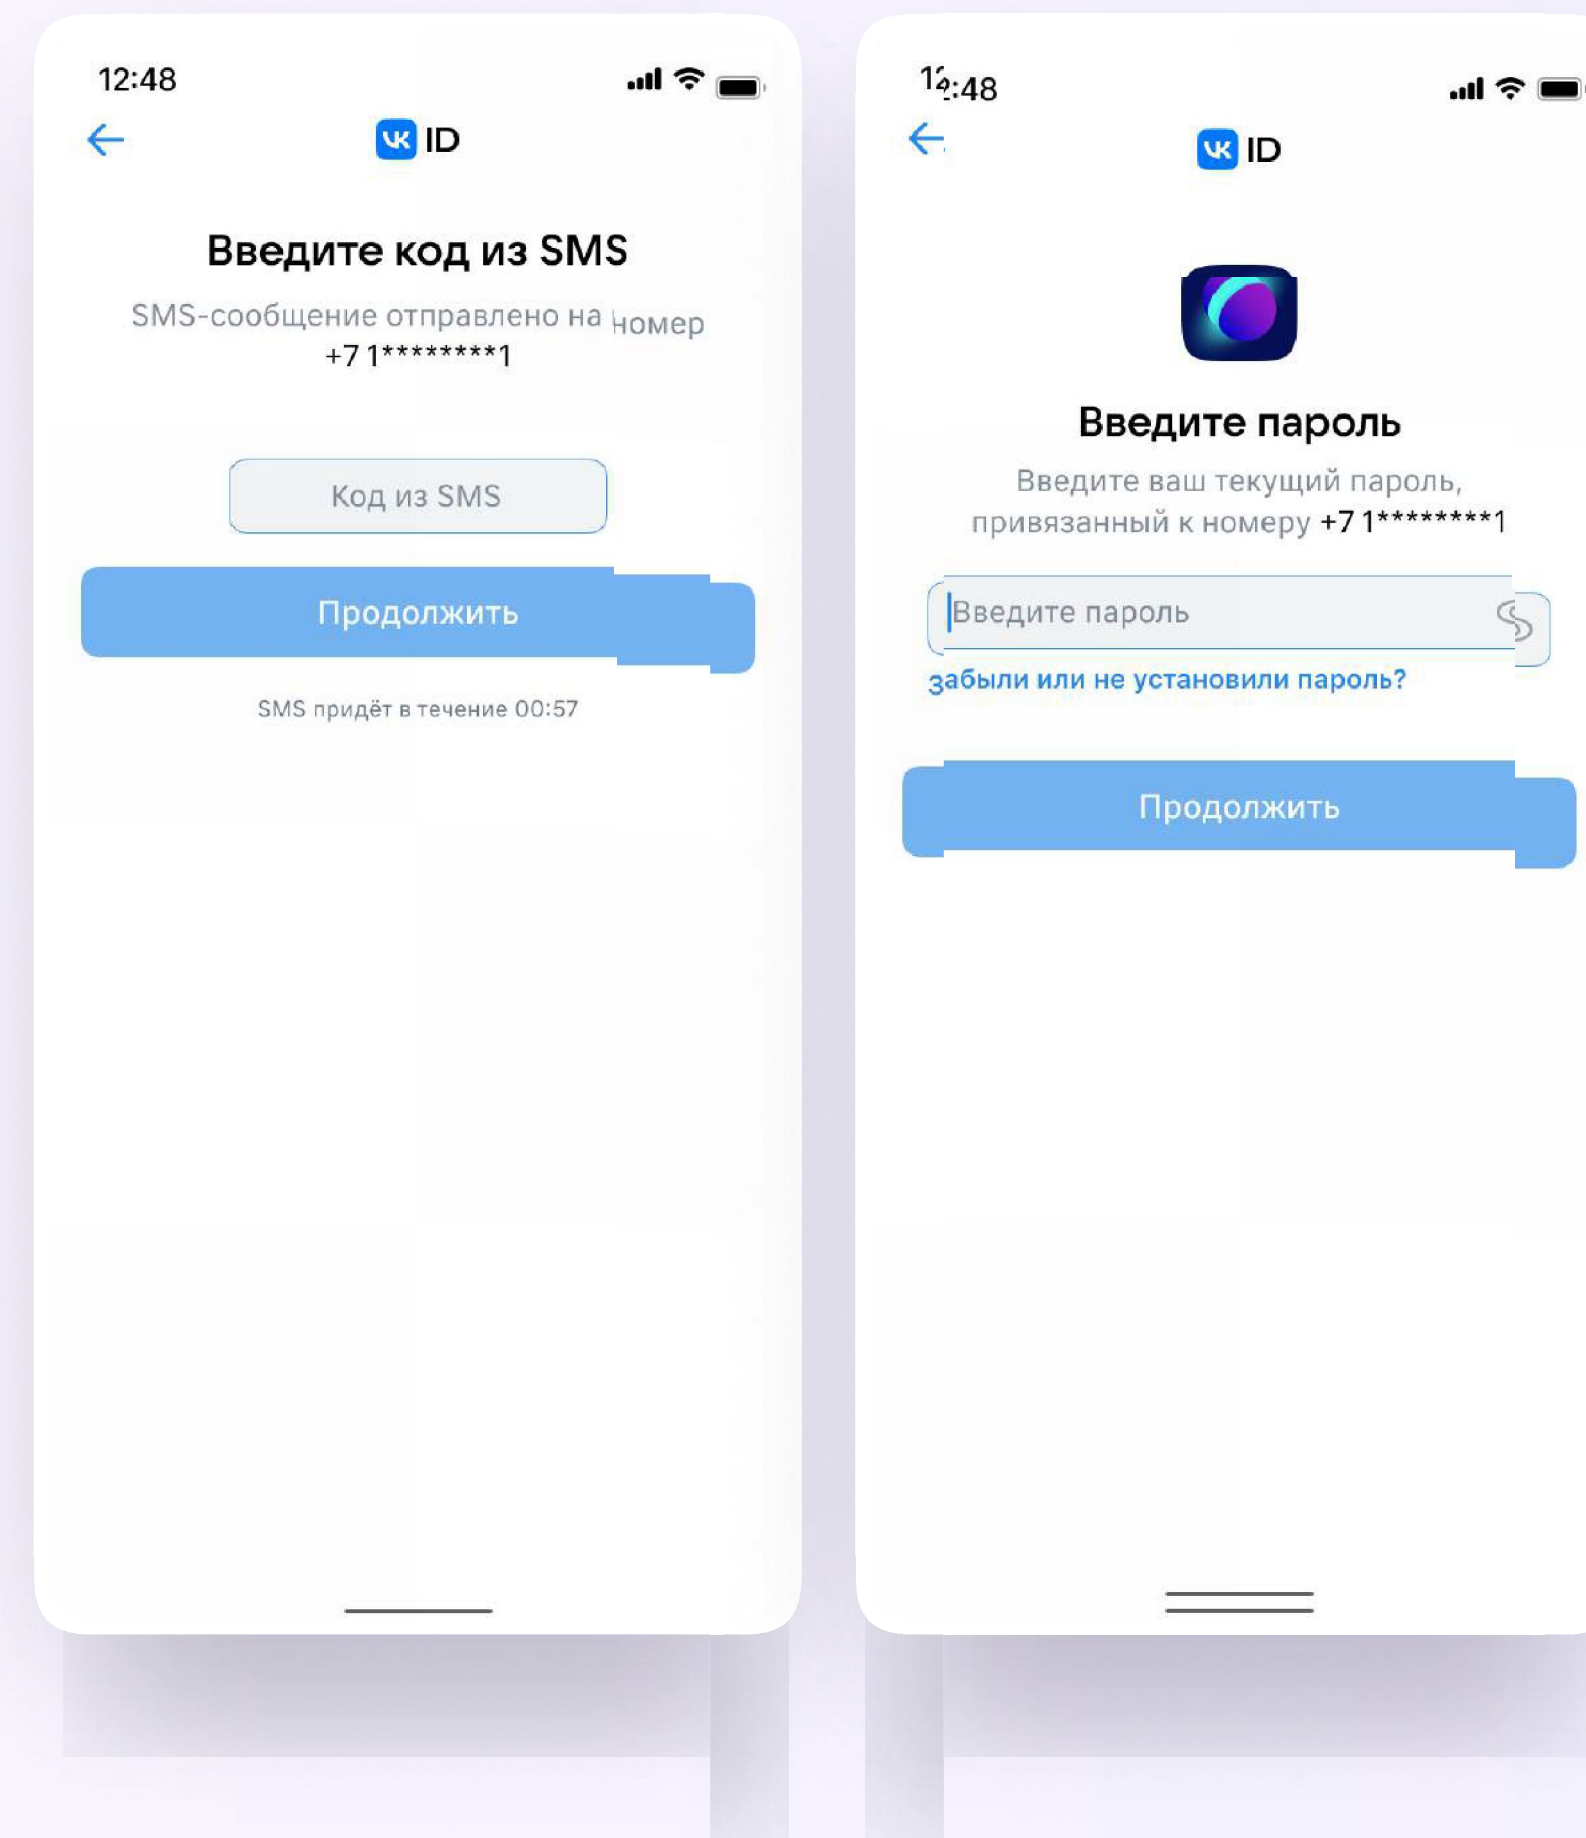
12:48

VK ID

Введите код из SMS

SMS-сообщение отправлено на номер +7 1********1

Код из SMS

Продолжить

SMS придёт в течение 00:57

12:48

VK ID

Введите пароль

Введите ваш текущий пароль, привязанный к номеру +7 1********1

Введите пароль

забыли или не установили пароль?

Продолжить